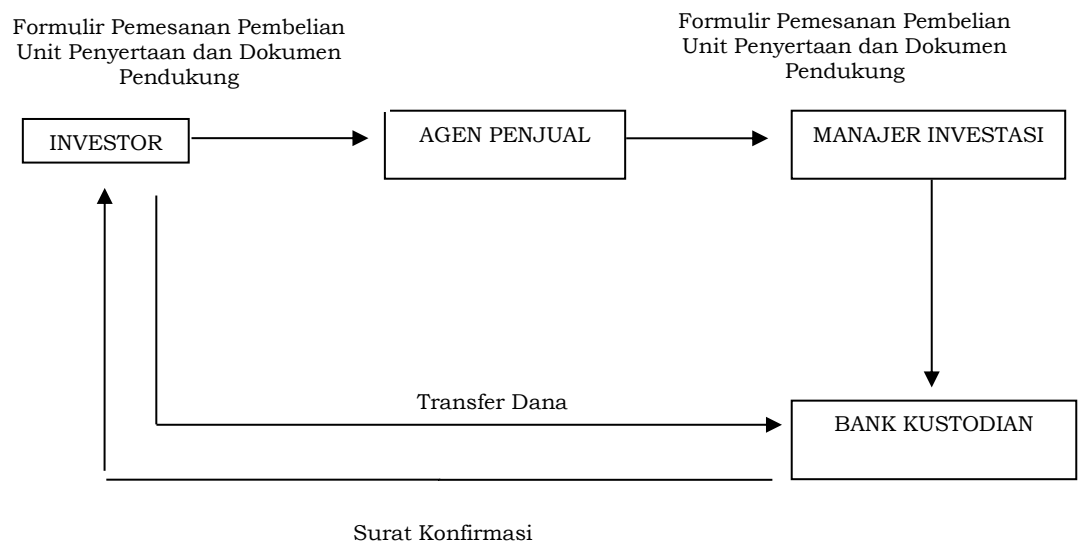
Formulir Pemesanan Pembelian Unit Penyertaan dan Dokumen Pendukung

Formulir Pemesanan Pembelian Unit Penyertaan dan Dokumen Pendukung

INVESTOR

AGEN PENJUAL

MANAJER INVESTASI

Transfer Dana

BANK KUSTODIAN

Surat Konfirmasi